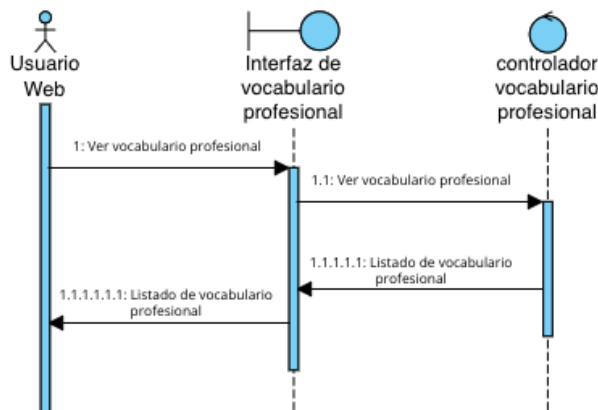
Usuario Web

Interfaz de vocabulario profesional

controlador vocabulario profesional

1: Ver vocabulario profesional

1.1: Ver vocabulario profesional

1.1.1.1.1: Listado de vocabulario profesional

1.1.1.1.1.1: Listado de vocabulario profesional